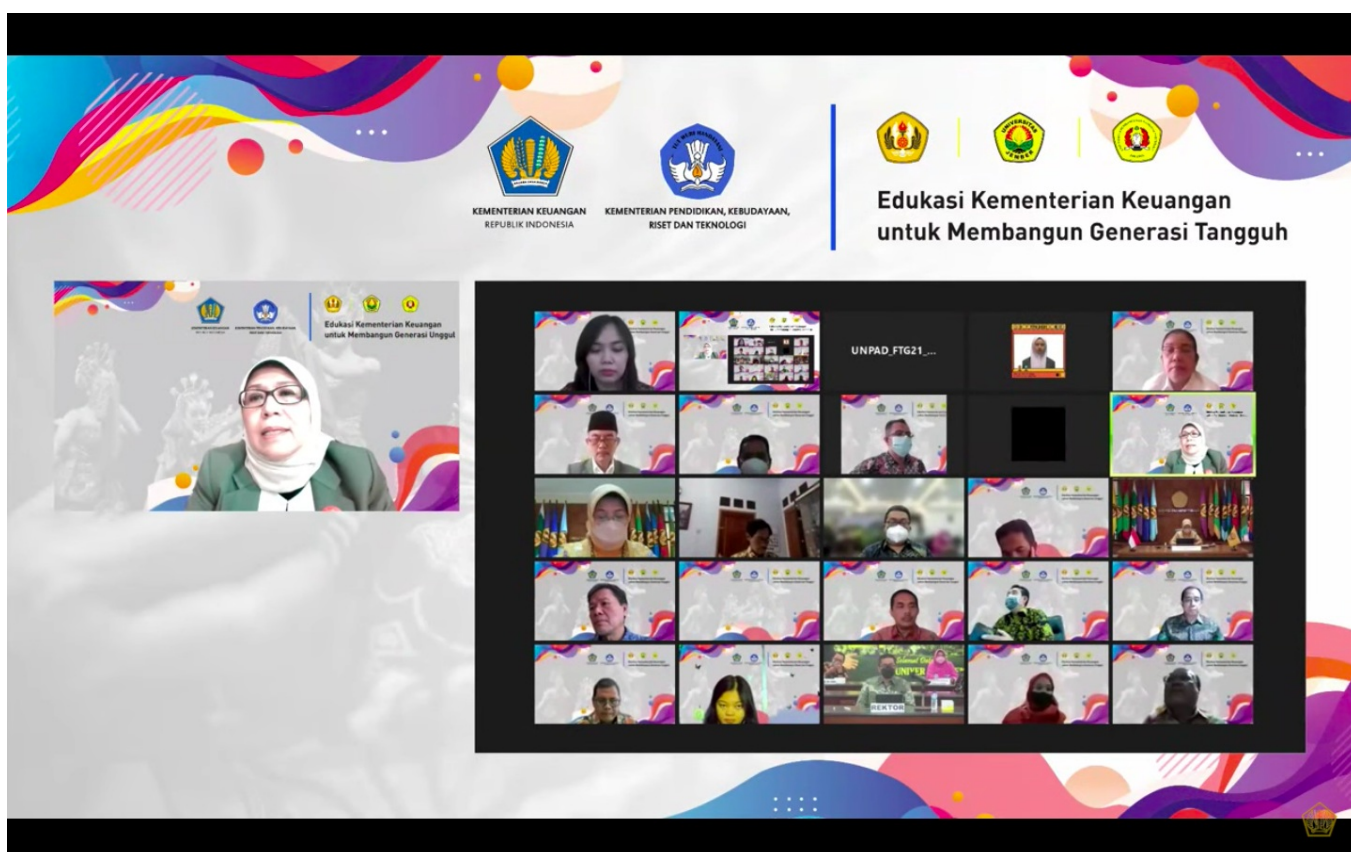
KEMENTERIAN KEUANGAN
REPUBLIK INDONESIA

KEMENTERIAN PENDIDIKAN, KEBUDAYAAN, RISET DAN TEKNOLOGI

Edukasi Kementerian Keuangan untuk Membangun Generasi Tangguh

Edukasi Kementerian Keuangan untuk Membangun Generasi Unggul

UNPAD_FTG21_...

REKTOR